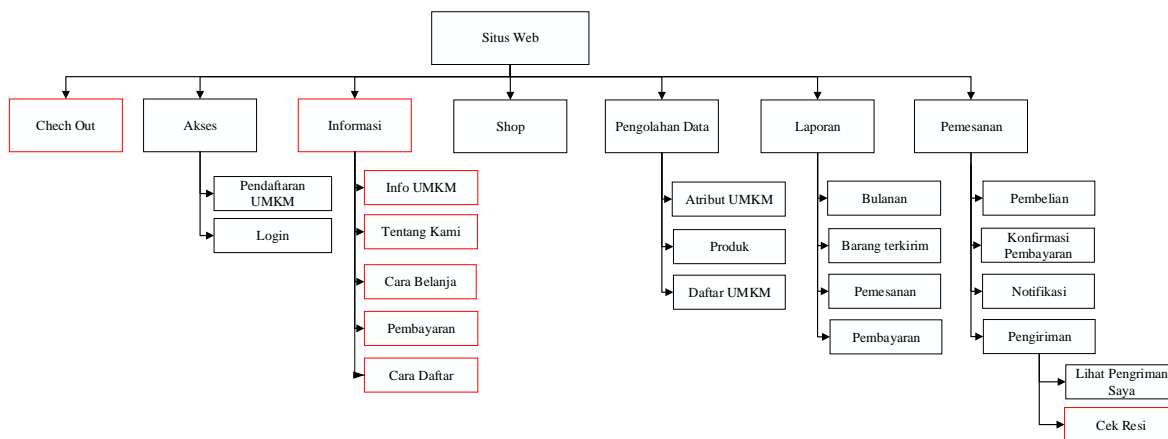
Situs Web

Chech Out

Akses

Pendaftaran UMKM

Login

Informasi

Info UMKM

Tentang Kami

Cara Belanja

Pembayaran

Cara Daftar

Shop

Pengolahan Data

Atribut UMKM

Produk

Daftar UMKM

Laporan

Bulanan

Barang terkirim

Pemesanan

Pembayaran

Pemesanan

Pembelian

Konfirmasi Pembayaran

Notifikasi

Pengiriman

Lihat Pengriman Saya

Cek Resi